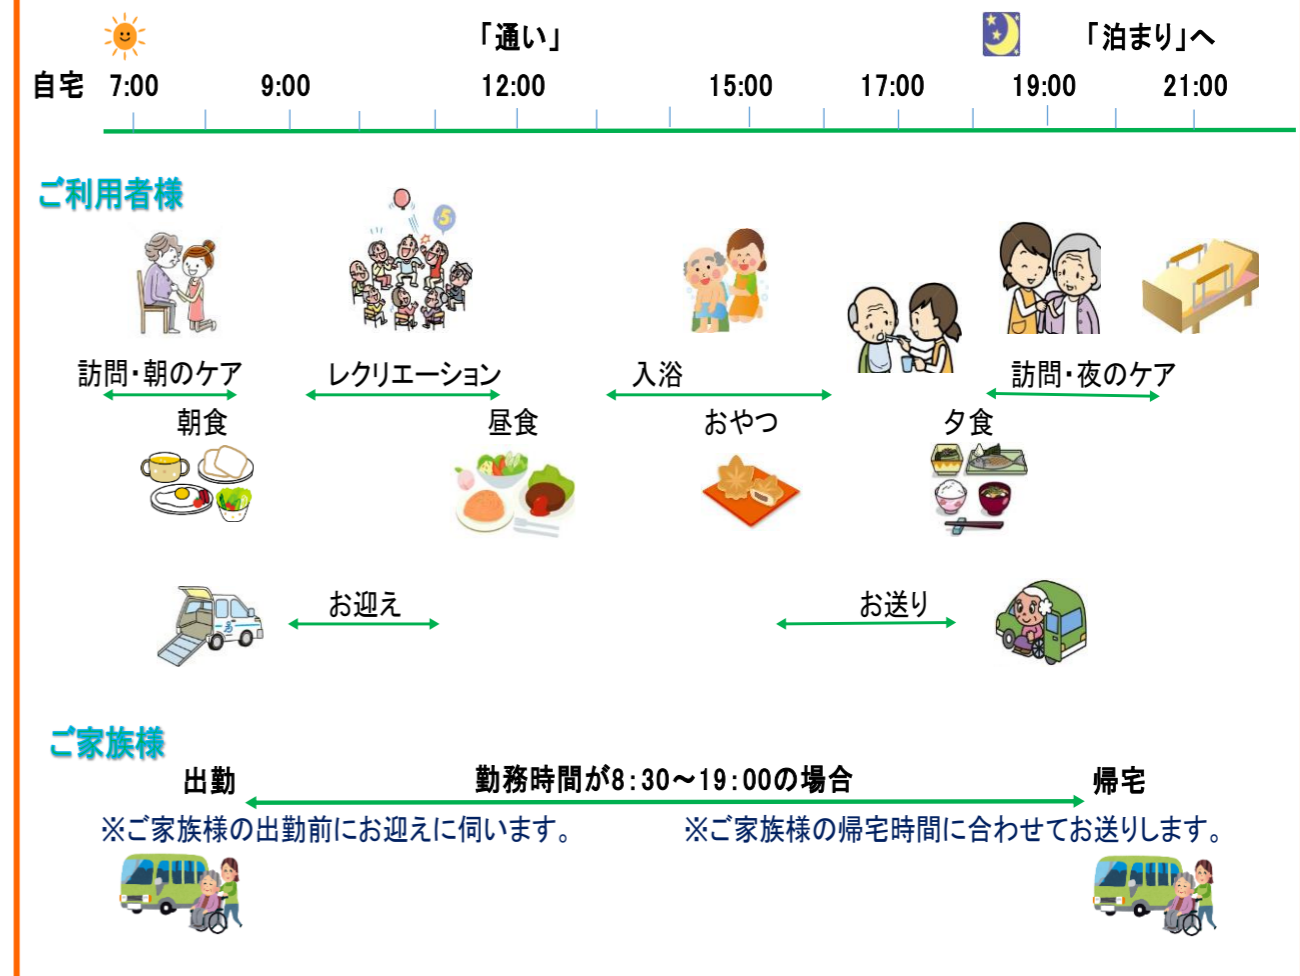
「通い」 「泊まり」へ

自宅 7:00 9:00 12:00 15:00 17:00 19:00 21:00

ご利用者様

訪問・朝のケア

レクリエーション

入浴

訪問・夜のケア

朝食

昼食

おやつ

夕食

お迎え

お送り

ご家族様

出勤

勤務時間が8:30～19:00の場合

帰宅

※ご家族様の出勤前にお迎えに伺います。

※ご家族様の帰宅時間に合わせてお送りします。